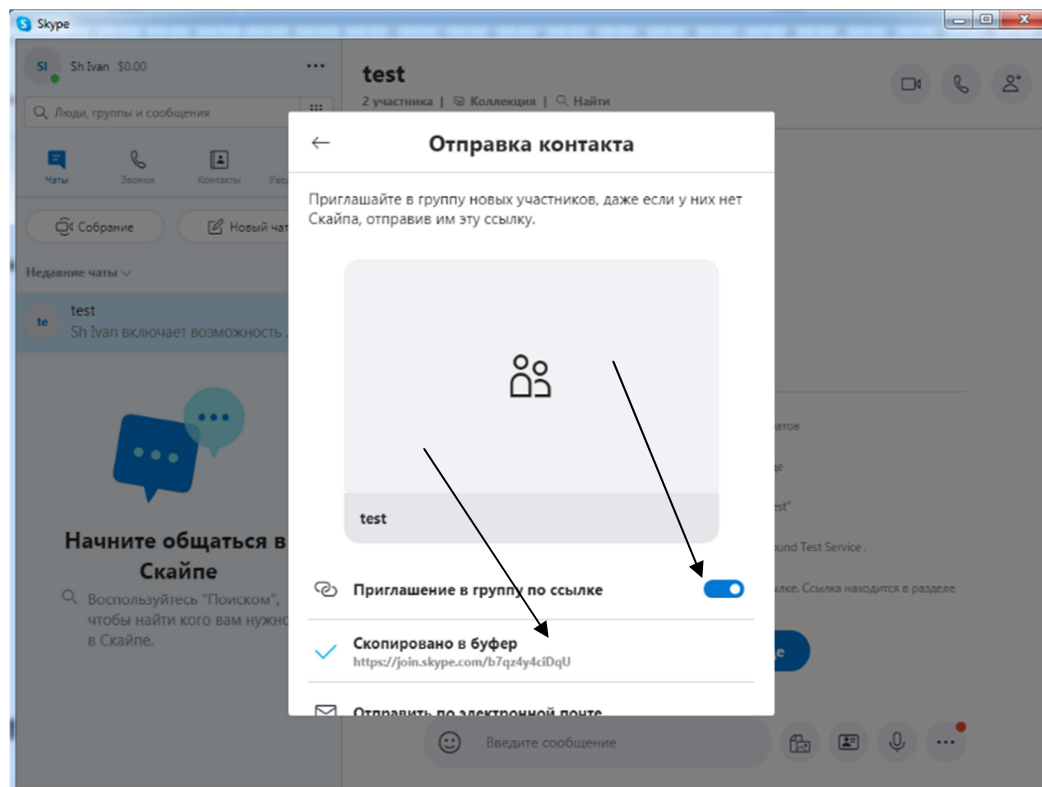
Skype

SI Sh Ivan $0.00

Люди, группы и сообщения

Чаты Звонки Контакты Уве

Собрание Новый чат

Недавние чаты

te test
Sh Ivan включает возможность .

Начните общаться в Скайпе

Воспользуйтесь "Поиском", чтобы найти кого вам нужно в Скайпе.

test
2 участника | Коллекция | Найти

Отправка контакта

Приглашайте в группу новых участников, даже если у них нет Скайпа, отправив им эту ссылку.

test

Приглашение в группу по ссылке

Скопировано в буфер
https://join.skype.com/b7qz4y4ciDqU

Отправить по электронной почте

атов
е
est"
ound Test Service .
лке. Ссылка находится в разделе
е

Введите сообщение